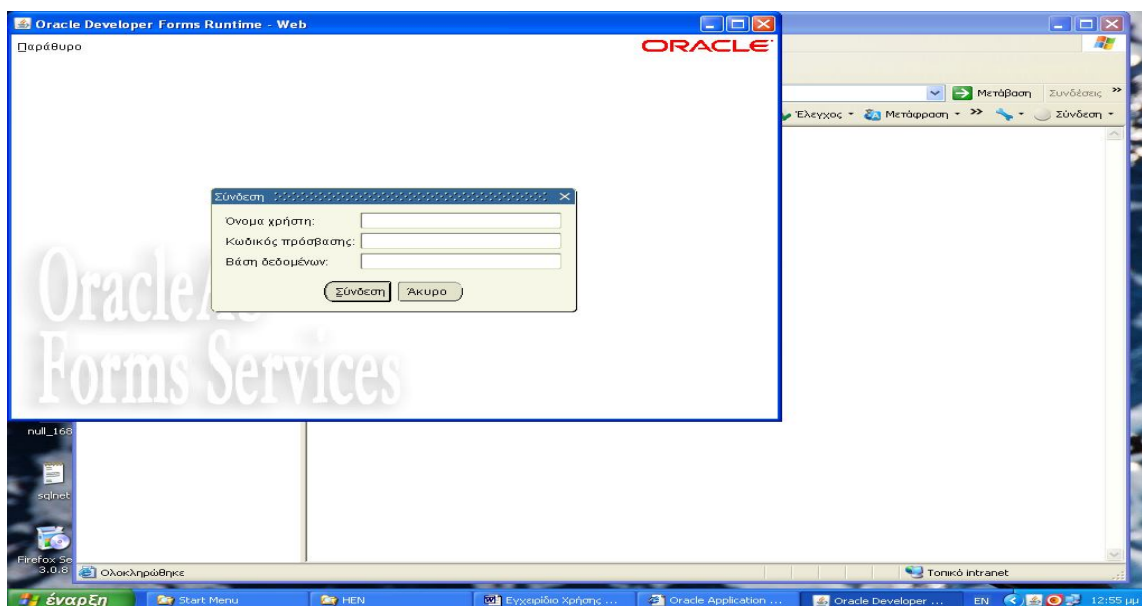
Oracle Developer Forms Runtime - Web
Παράθυρο
ORACLE

Μετάβαση Συνδέσεις »
Έλεγχος Μετάφραση » Σύνδεση

Σύνδεση
Όνομα χρήστη:
Κωδικός πρόσβασης:
Βάση δεδομένων:
Σύνδεση Άκυρο

OracleAS
Forms Services

null_168
sqlnet
Firefox Se 3.0.8
Ολοκληρώθηκε
Τοπικό intranet

έναρξη Start Menu HEN Εγχειρίδιο Χρήσης ... Oracle Application ... Oracle Developer ... EN 12:55 μμ